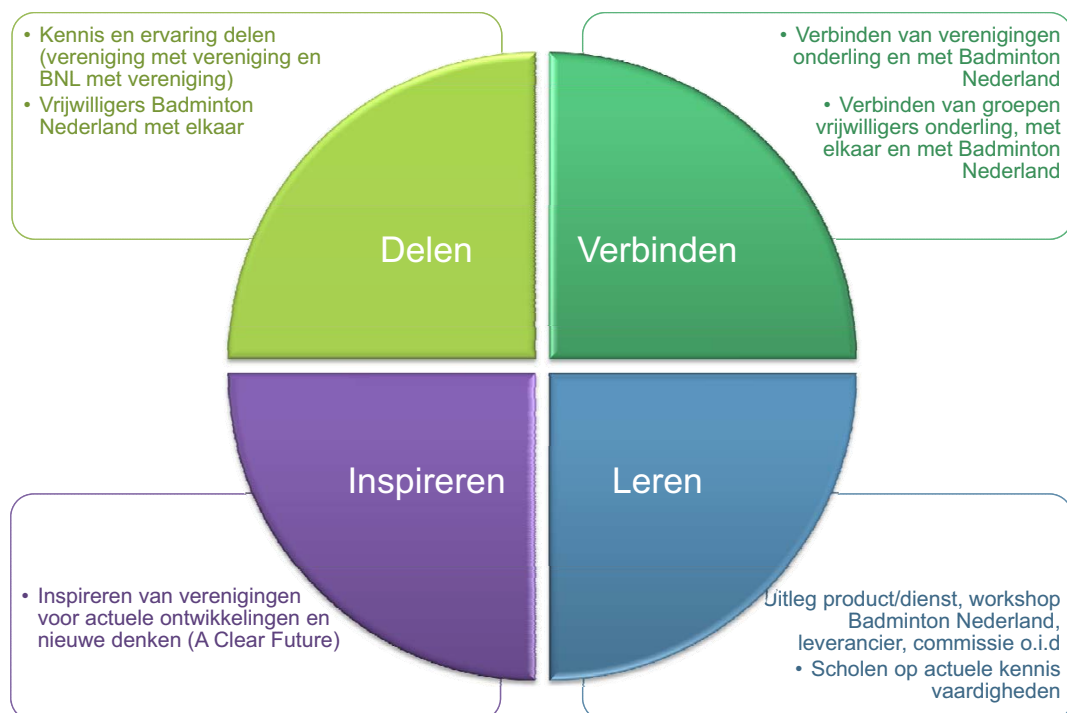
• Kennis en ervaring delen (vereniging met vereniging en BNL met vereniging)
• Vrijwilligers Badminton Nederland met elkaar

• Verbinden van verenigingen onderling en met Badminton Nederland
• Verbinden van groepen vrijwilligers onderling, met elkaar en met Badminton Nederland

Delen

Verbinden

Inspireren

Leren

• Inspireren van verenigingen voor actuele ontwikkelingen en nieuwe denken (A Clear Future)

Uitleg product/dienst, workshop Badminton Nederland, leverancier, commissie o.i.d
• Scholen op actuele kennis vaardigheden